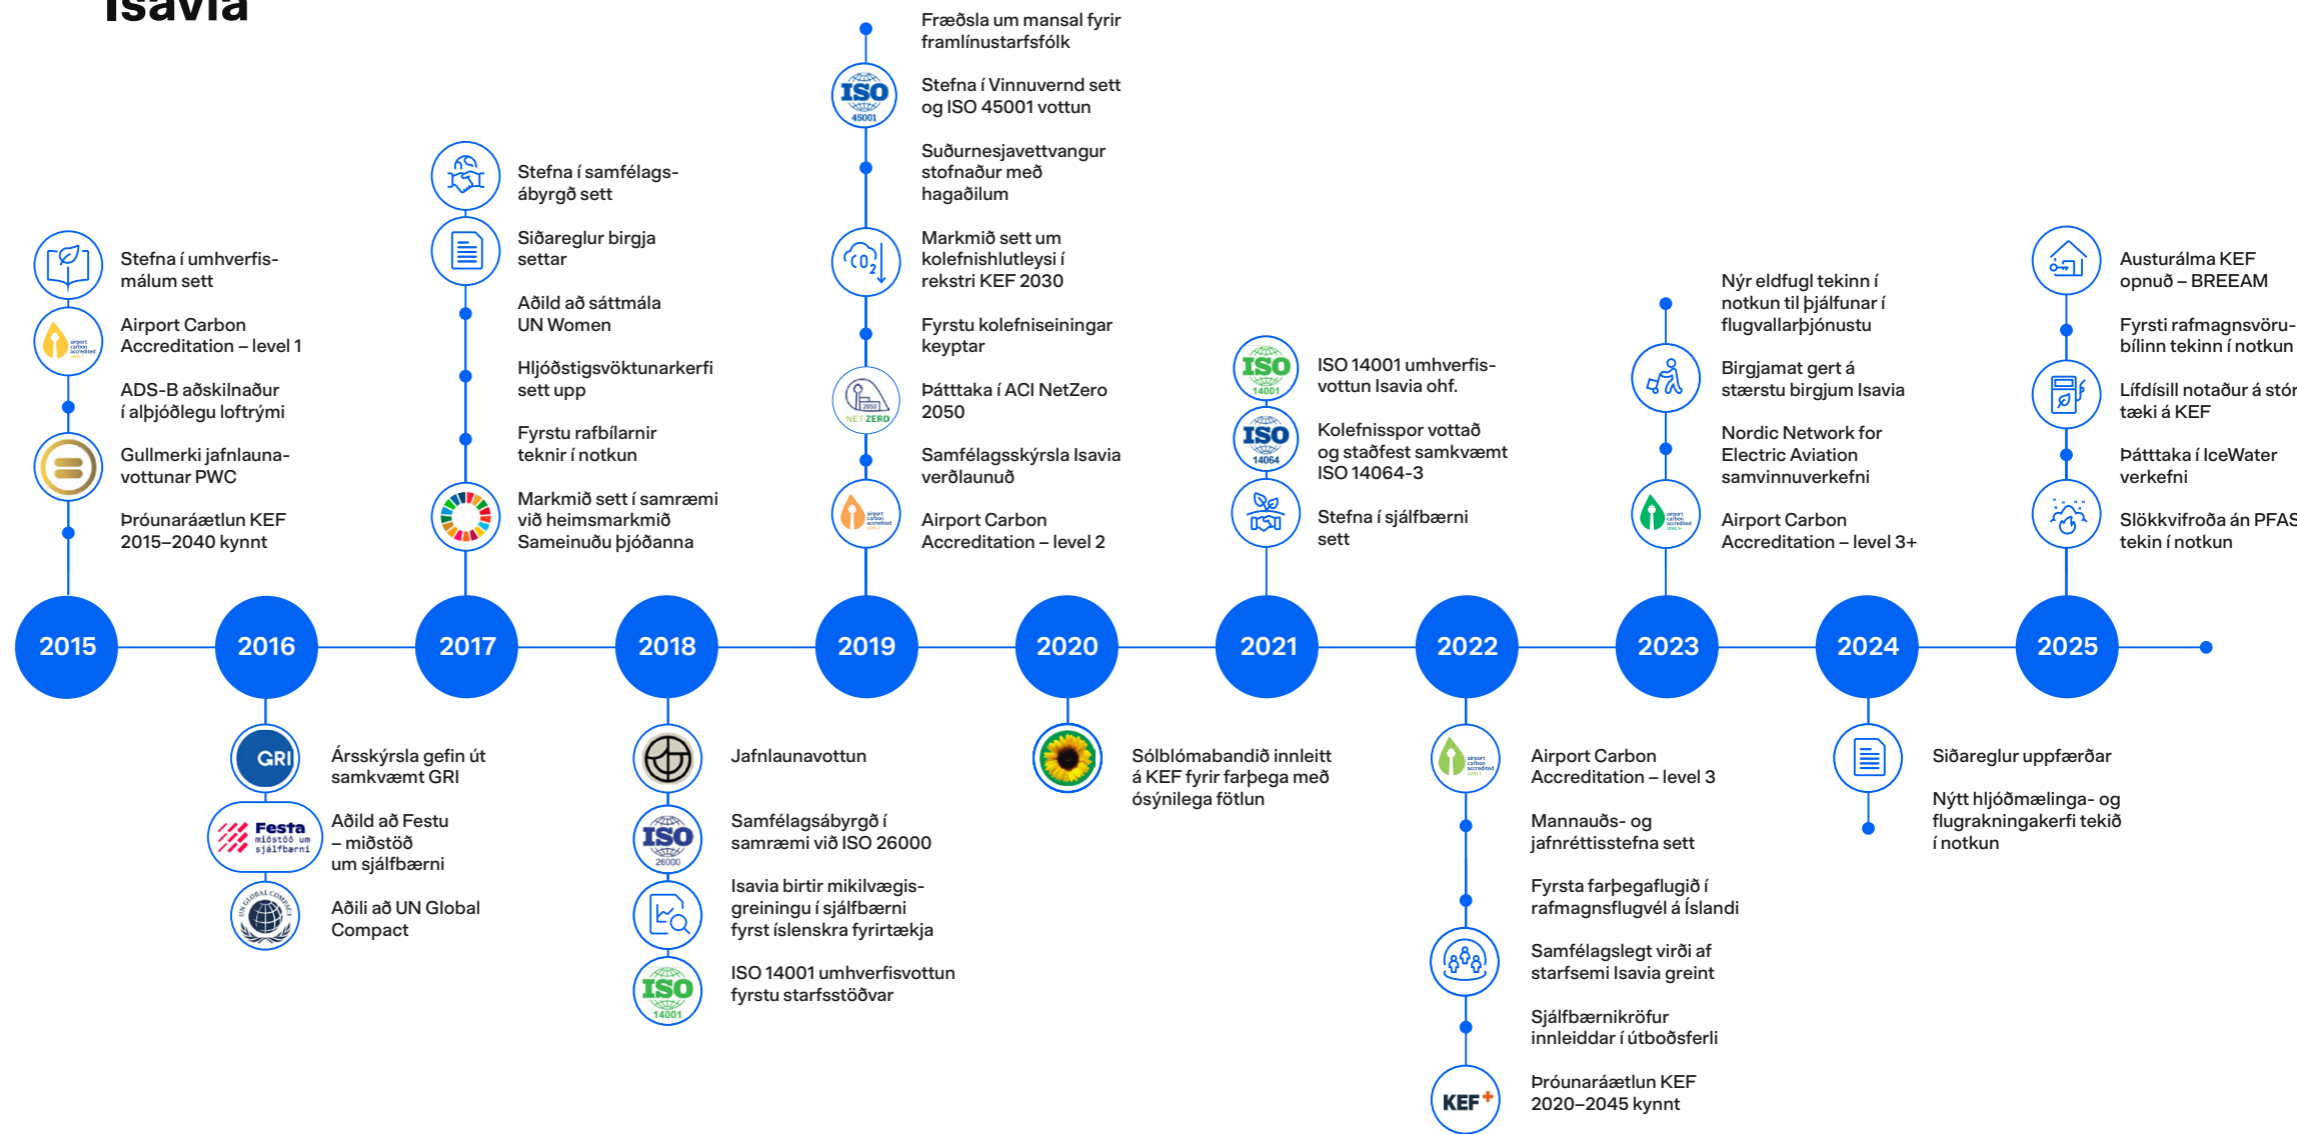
Isavia

Stefna í umhverfismálum sett
Airport Carbon Accreditation – level 1
ADS-B aðskilnaður í alþjóðlegu loftrými
Gullmerki jafnlaunavottunar PWC
Þróunaráætlun KEF 2015–2040 kynnt

Stefna í samfélagsábyrgð sett
Siðareglur birgja settar
Aðild að sáttmála UN Women
Hljóðstigsvöktunarkerfi sett upp
Fyrstu rafbílarnir teknir í notkun
Markmið sett í samræmi við heimsmarkmið Sameinuðu þjóðanna

Fræðsla um mansal fyrir framlínustarfsfólk
Stefna í Vinnuvernd sett og ISO 45001 vottun
Suðurnesjavettvangur stofnaður með hagaðilum
Markmið sett um kolefnishlutleysi í rekstri KEF 2030
Fyrstu kolefniseiningar keyptar
Þátttaka í ACI NetZero 2050
Samfélagsskýrsla Isavia verðlaunuð
Airport Carbon Accreditation – level 2

ISO 14001 umhverfisvottun Isavia ohf.
Kolefnisspor vottað og staðfest samkvæmt ISO 14064-3
Stefna í sjálfbærni sett

Nýr eldfugl tekinn í notkun til þjálfunar í flugvallarþjónustu
Birgjamat gert á stærstu birgjum Isavia
Nordic Network for Electric Aviation samvinnuverkefni
Airport Carbon Accreditation – level 3+

Austurálma KEF opnuð – BREEAM
Fyrsti rafmagnsvörubílinn tekinn í notkun
Lífdísill notaður á stór tæki á KEF
Þátttaka í IceWater verkefni
Slökkvifroða án PFAS tekin í notkun

2015 2016 2017 2018 2019 2020 2021 2022 2023 2024 2025

GRI
Ársskýrsla gefin út samkvæmt GRI
Festa miðstöð um sjálfbærni
Aðild að Festu – miðstöð um sjálfbærni
Aðili að UN Global Compact

Jafnlaunavottun
ISO 26000
Samfélagsábyrgð í samræmi við ISO 26000
Isavia birtir mikilvægisgreiningu í sjálfbærni fyrst íslenskra fyrirtækja
ISO 14001
ISO 14001 umhverfisvottun fyrstu starfsstöðvar

Sólblómabandið innleitt á KEF fyrir farþega með ósýnilega fötlun

Airport Carbon Accreditation – level 3
Mannauðs- og jafnréttisstefna sett
Fyrsta farþegaflugið í rafmagnsflugvél á Íslandi
Samfélagslegt virði af starfsemi Isavia greint
Sjálfbærnikröfur innleiddar í útboðsferli
KEF
Þróunaráætlun KEF 2020–2045 kynnt

Siðareglur uppfærðar
Nýtt hljóðmælinga- og flugrakningakerfi tekið í notkun